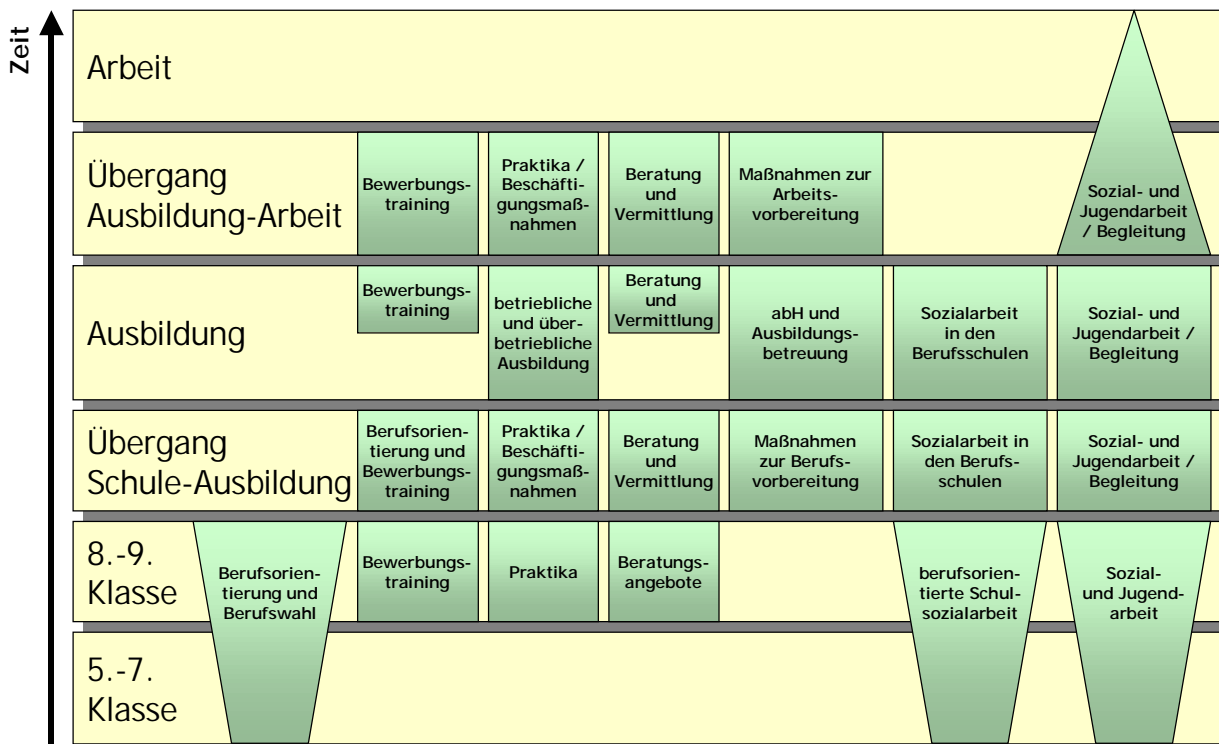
Zeit

Arbeit

Übergang Ausbildung-Arbeit

Bewerbungstraining

Praktika / Beschäftigungsmaßnahmen

Beratung und Vermittlung

Maßnahmen zur Arbeitsvorbereitung

Sozial- und Jugendarbeit / Begleitung

Ausbildung

Bewerbungstraining

betriebliche und überbetriebliche Ausbildung

Beratung und Vermittlung

abH und Ausbildungsbetreuung

Sozialarbeit in den Berufsschulen

Sozial- und Jugendarbeit / Begleitung

Übergang Schule-Ausbildung

Berufsorientierung und Bewerbungstraining

Praktika / Beschäftigungsmaßnahmen

Beratung und Vermittlung

Maßnahmen zur Berufsvorbereitung

Sozialarbeit in den Berufsschulen

Sozial- und Jugendarbeit / Begleitung

8.-9. Klasse

Berufsorientierung und Berufswahl

Bewerbungstraining

Praktika

Beratungsangebote

berufsorientierte Schulsozialarbeit

Sozial- und Jugendarbeit

5.-7. Klasse